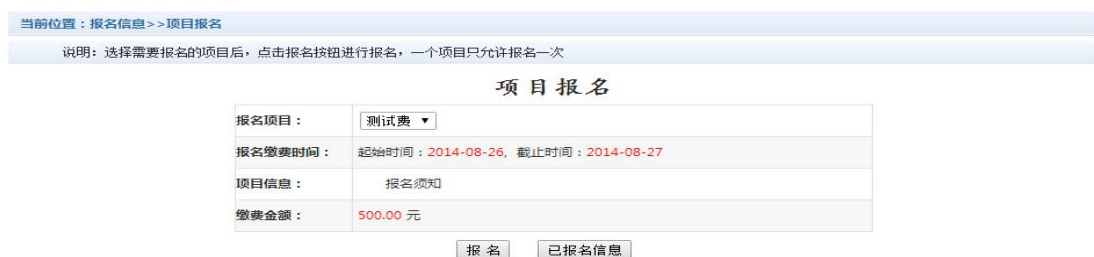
当前位置：报名信息>>项目报名

说明：选择需要报名的项目后，点击报名按钮进行报名，一个项目只允许报名一次

项目报名

| 报名项目： | 测试费 ▼ |
|---|---|
| 报名缴费时间： | 起始时间：2014-08-26，截止时间：2014-08-27 |
| 项目信息： | 报名须知 |
| 缴费金额： | 500.00 元 |

报名 已报名信息